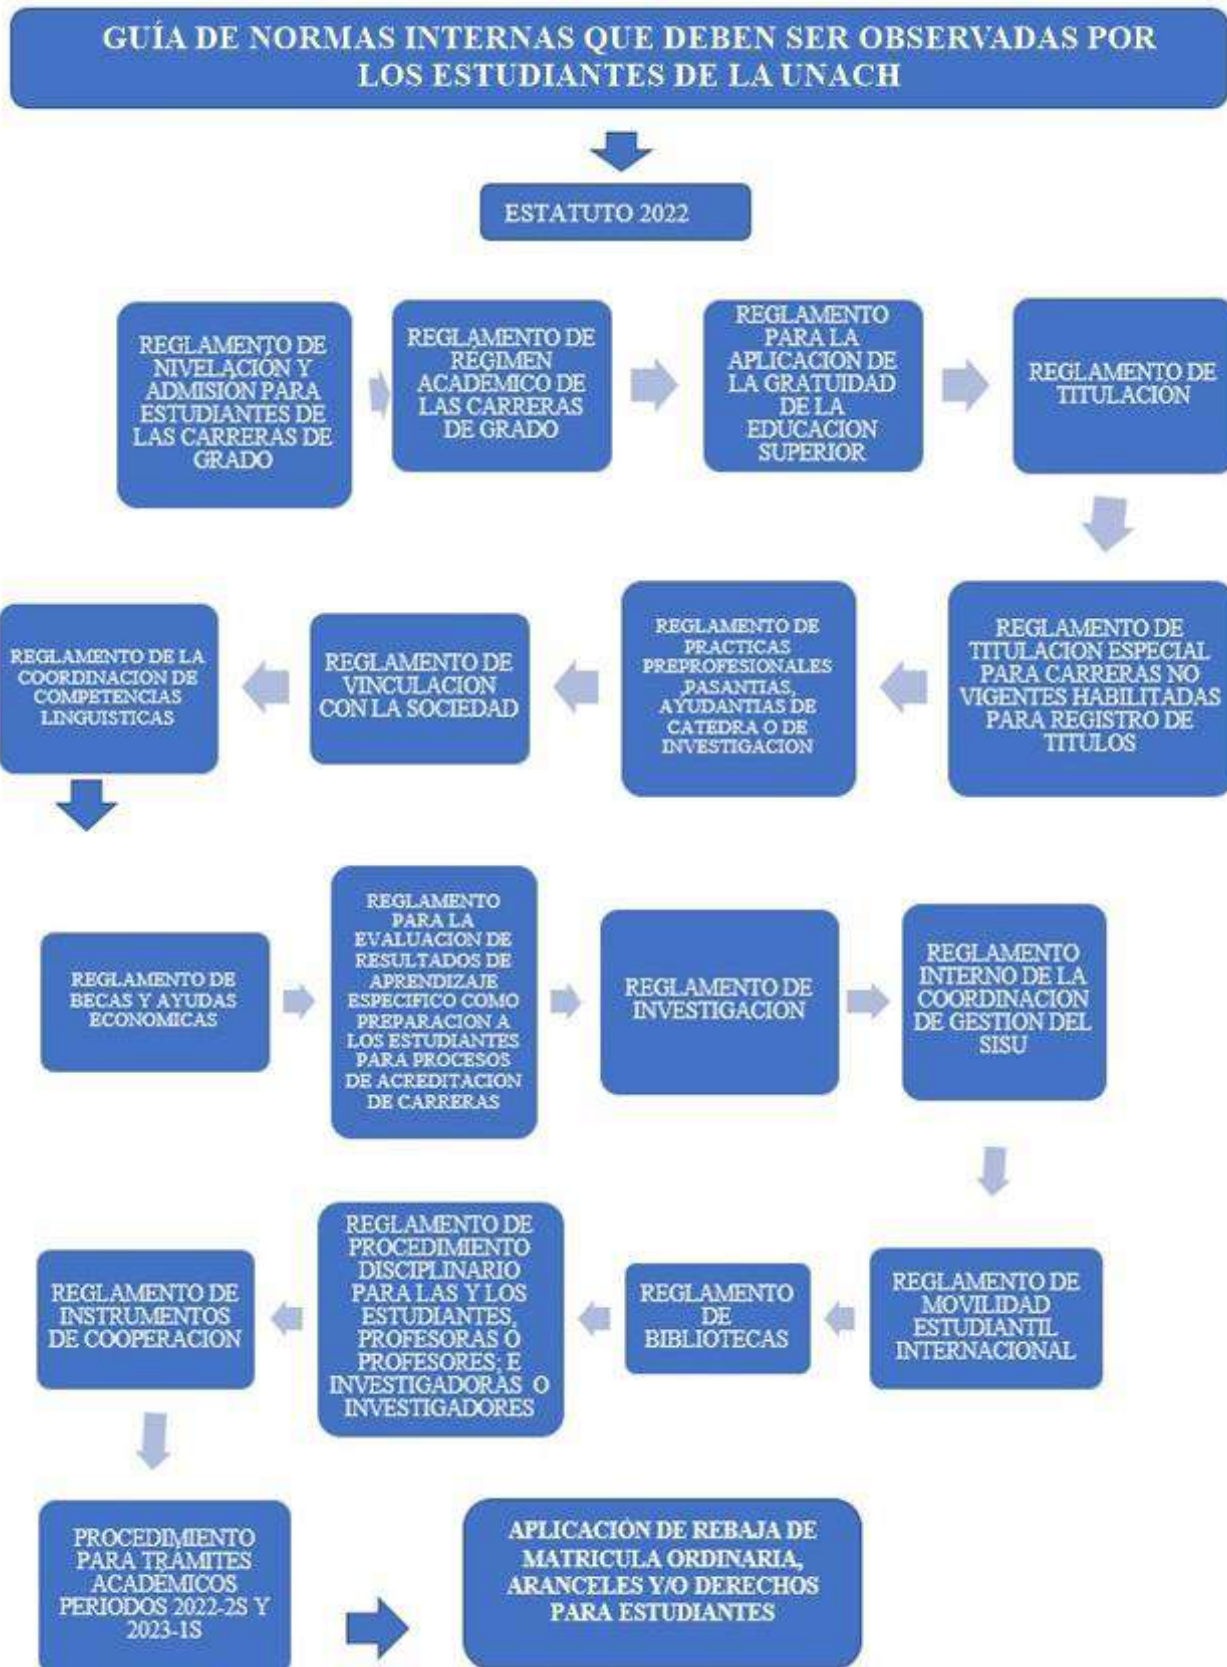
GUÍA DE NORMAS INTERNAS QUE DEBEN SER OBSERVADAS POR LOS ESTUDIANTES DE LA UNACH

ESTATUTO 2022

REGLAMENTO DE NIVELACIÓN Y ADMISIÓN PARA ESTUDIANTES DE LAS CARRERAS DE GRADO

REGLAMENTO DE RÉGIMEN ACADÉMICO DE LAS CARRERAS DE GRADO

REGLAMENTO PARA LA APLICACION DE LA GRATUIDAD DE LA EDUCACION SUPERIOR

REGLAMENTO DE TITULACIÓN

REGLAMENTO DE TITULACION ESPECIAL PARA CARRERAS NO VIGENTES HABILITADAS PARA REGISTRO DE TITULOS

REGLAMENTO DE PRACTICAS PREPROFESIONALES PASANTIAS, AYUDANTIAS DE CATEDRA O DE INVESTIGACION

REGLAMENTO DE VINCULACION CON LA SOCIEDAD

REGLAMENTO DE LA COORDINACION DE COMPETENCIAS LINGUISTICAS

REGLAMENTO DE BECAS Y AYUDAS ECONOMICAS

REGLAMENTO PARA LA EVALUACION DE RESULTADOS DE APRENDIZAJE ESPECIFICO COMO PREPARACION A LOS ESTUDIANTES PARA PROCESOS DE ACREDITACION DE CARRERAS

REGLAMENTO DE INVESTIGACION

REGLAMENTO INTERNO DE LA COORDINACION DE GESTION DEL SISU

REGLAMENTO DE MOVILIDAD ESTUDIANTIL INTERNACIONAL

REGLAMENTO DE BIBLIOTECAS

REGLAMENTO DE PROCEDIMIENTO DISCIPLINARIO PARA LAS Y LOS ESTUDIANTES, PROFESORAS O PROFESORES; E INVESTIGADORAS O INVESTIGADORES

REGLAMENTO DE INSTRUMENTOS DE COOPERACION

PROCEDIMIENTO PARA TRAMITES ACADEMICOS PERIODOS 2022-2S Y 2023-1S

APLICACIÓN DE REBAJA DE MATRICULA ORDINARIA, ARANCELES Y/O DERECHOS PARA ESTUDIANTES